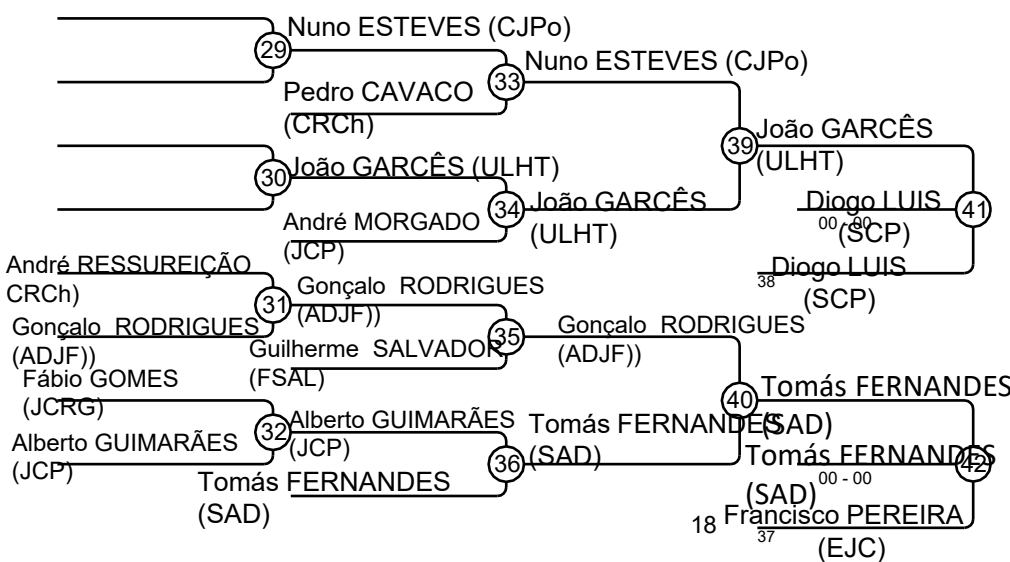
29 Nuno ESTEVES (CJPo)
Pedro CAVACO (CRCh)
33 Nuno ESTEVES (CJPo)
30 João GARCÊS (ULHT)
André MORGADO (JCP)
34 João GARCÊS (ULHT)
39 João GARCÊS (ULHT)
Diogo LUIS (SCP)
00 - 00
41
38 Diogo LUIS (SCP)
André RESSUREIÇÃO CRCh)
Gonçalo RODRIGUES (ADJF))
31 Gonçalo RODRIGUES (ADJF))
Guilherme SALVADOR (FSAL)
35 Gonçalo RODRIGUES (ADJF))
Fábio GOMES (JCRG)
Alberto GUIMARÃES (JCP)
32 Alberto GUIMARÃES (JCP)
Tomás FERNANDES (SAD)
36 Tomás FERNANDES (SAD)
40 Tomás FERNANDES (SAD)
Tomás FERNANDES (SAD)
00 - 00
42
18 Francisco PEREIRA (EJC)
37